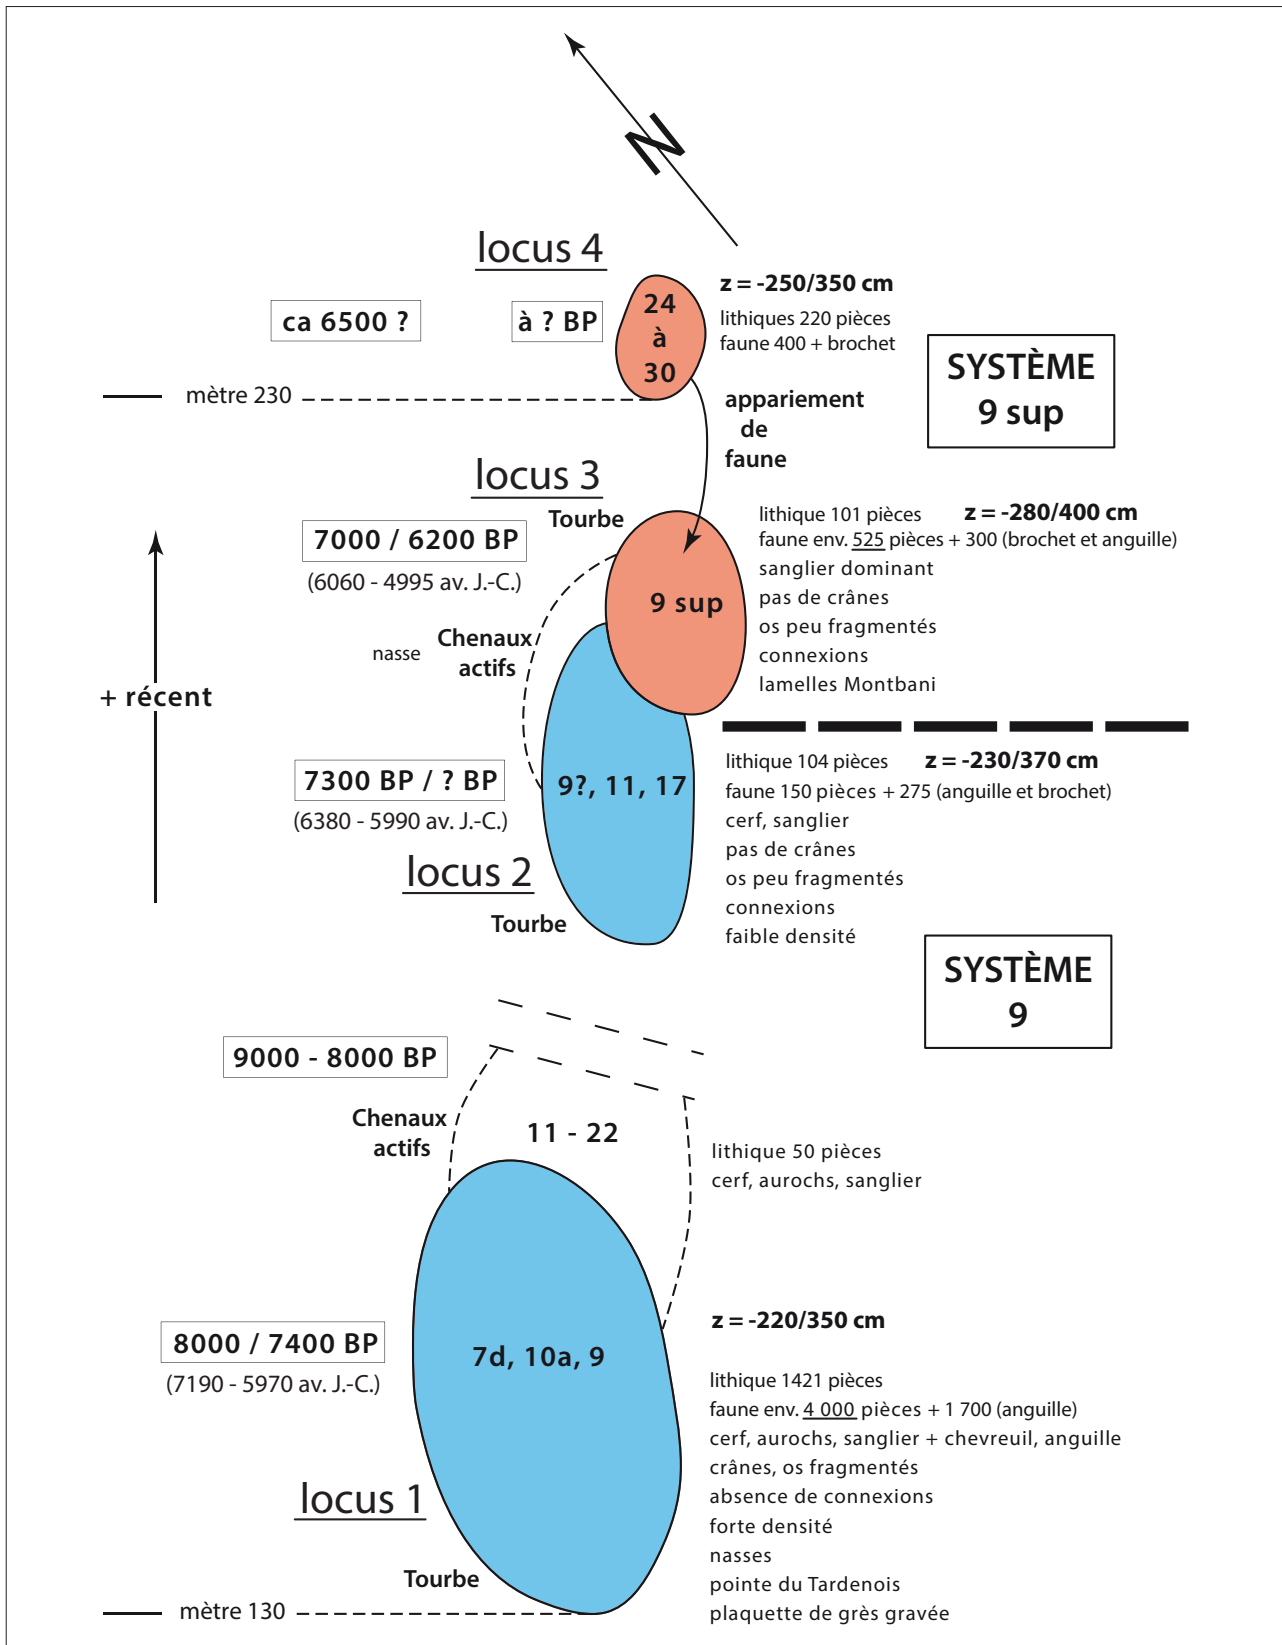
N

locus 4

ca 6500 ?

à ? BP

24 à 30

z = -250/350 cm
lithiques 220 pièces
faune 400 + brochet

SYSTÈME 9 sup

mètre 230

appariement de faune

locus 3

Tourbe

7000 / 6200 BP
(6060 - 4995 av. J.-C.)

lithique 101 pièces z = -280/400 cm
faune env. 525 pièces + 300 (brochet et anguille)
sanglier dominant
pas de crânes
os peu fragmentés
connexions
lamelles Montbani

9 sup

nasse

Chenaux actifs

+ récent

7300 BP / ? BP
(6380 - 5990 av. J.-C.)

9?, 11, 17

lithique 104 pièces z = -230/370 cm
faune 150 pièces + 275 (anguille et brochet)
cerf, sanglier
pas de crânes
os peu fragmentés
connexions
faible densité

locus 2

Tourbe

SYSTÈME 9

9000 - 8000 BP

Chenaux actifs

11 - 22

lithique 50 pièces
cerf, aurochs, sanglier

z = -220/350 cm

8000 / 7400 BP
(7190 - 5970 av. J.-C.)

7d, 10a, 9

lithique 1421 pièces
faune env. 4 000 pièces + 1 700 (anguille)
cerf, aurochs, sanglier + chevreuil, anguille
crânes, os fragmentés
absence de connexions
forte densité
nasses
pointe du Tardenois
plaquette de grès gravée

locus 1

Tourbe

mètre 130